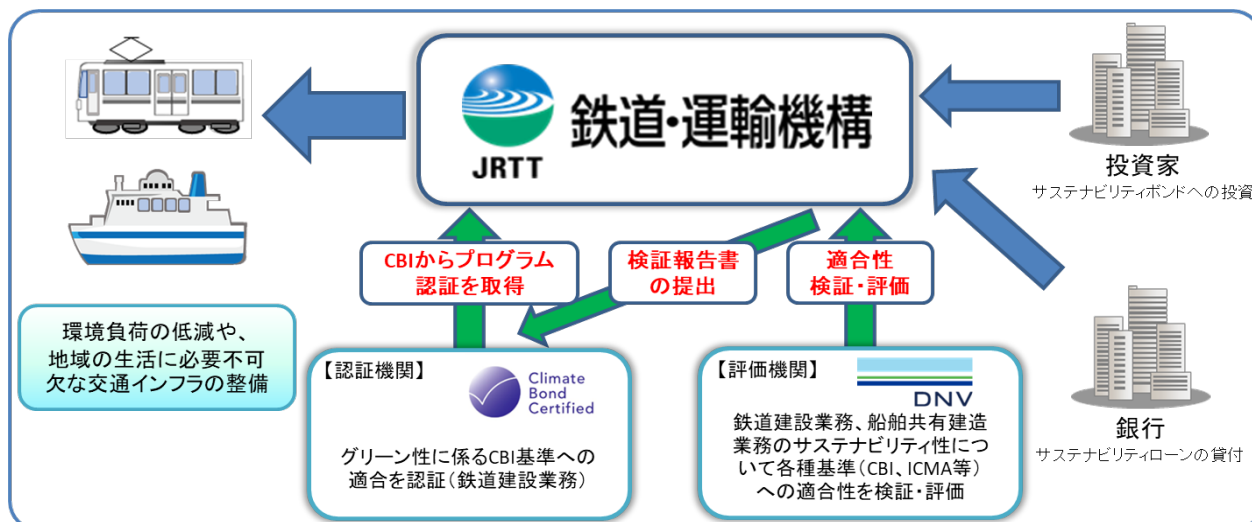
JRTT 鉄道・運輸機構

投資家
サステナビリティボンドへの投資

銀行
サステナビリティローンの貸付

CBIからプログラム認証を取得

検証報告書の提出

適合性検証・評価

環境負荷の低減や、地域の生活に必要不可欠な交通インフラの整備

【認証機関】
Climate Bond Certified
グリーン性に係るCBI基準への適合を認証（鉄道建設業務）

【評価機関】
DNV
鉄道建設業務、船舶共有建造業務のサステナビリティ性について各種基準（CBI、ICMA等）への適合性を検証・評価